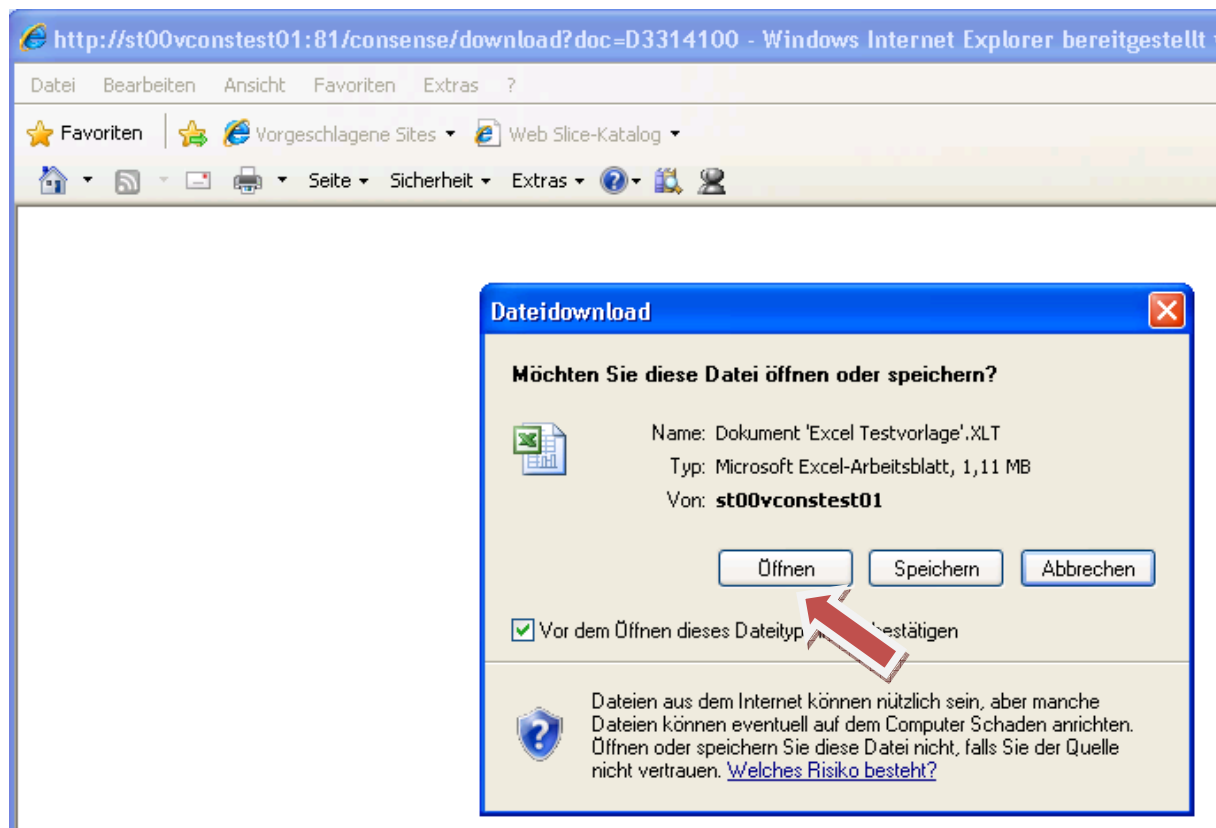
http://st00vconstest01:81/consense/download?doc=D3314100 - Windows Internet Explorer bereitgestellt

Datei Bearbeiten Ansicht Favoriten Extras ?

Favoriten Vorgeschlagene Sites Web Slice-Katalog

Seite Sicherheit Extras

Dateidownload

Möchten Sie diese Datei öffnen oder speichern?

Name: Dokument 'Excel Testvorlage'.XLT
Typ: Microsoft Excel-Arbeitsblatt, 1,11 MB
Von: st00vconstest01

Öffnen Speichern Abbrechen

Vor dem Öffnen dieses Dateityp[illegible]bestätigen

Dateien aus dem Internet können nützlich sein, aber manche Dateien können eventuell auf dem Computer Schaden anrichten. Öffnen oder speichern Sie diese Datei nicht, falls Sie der Quelle nicht vertrauen. Welches Risiko besteht?